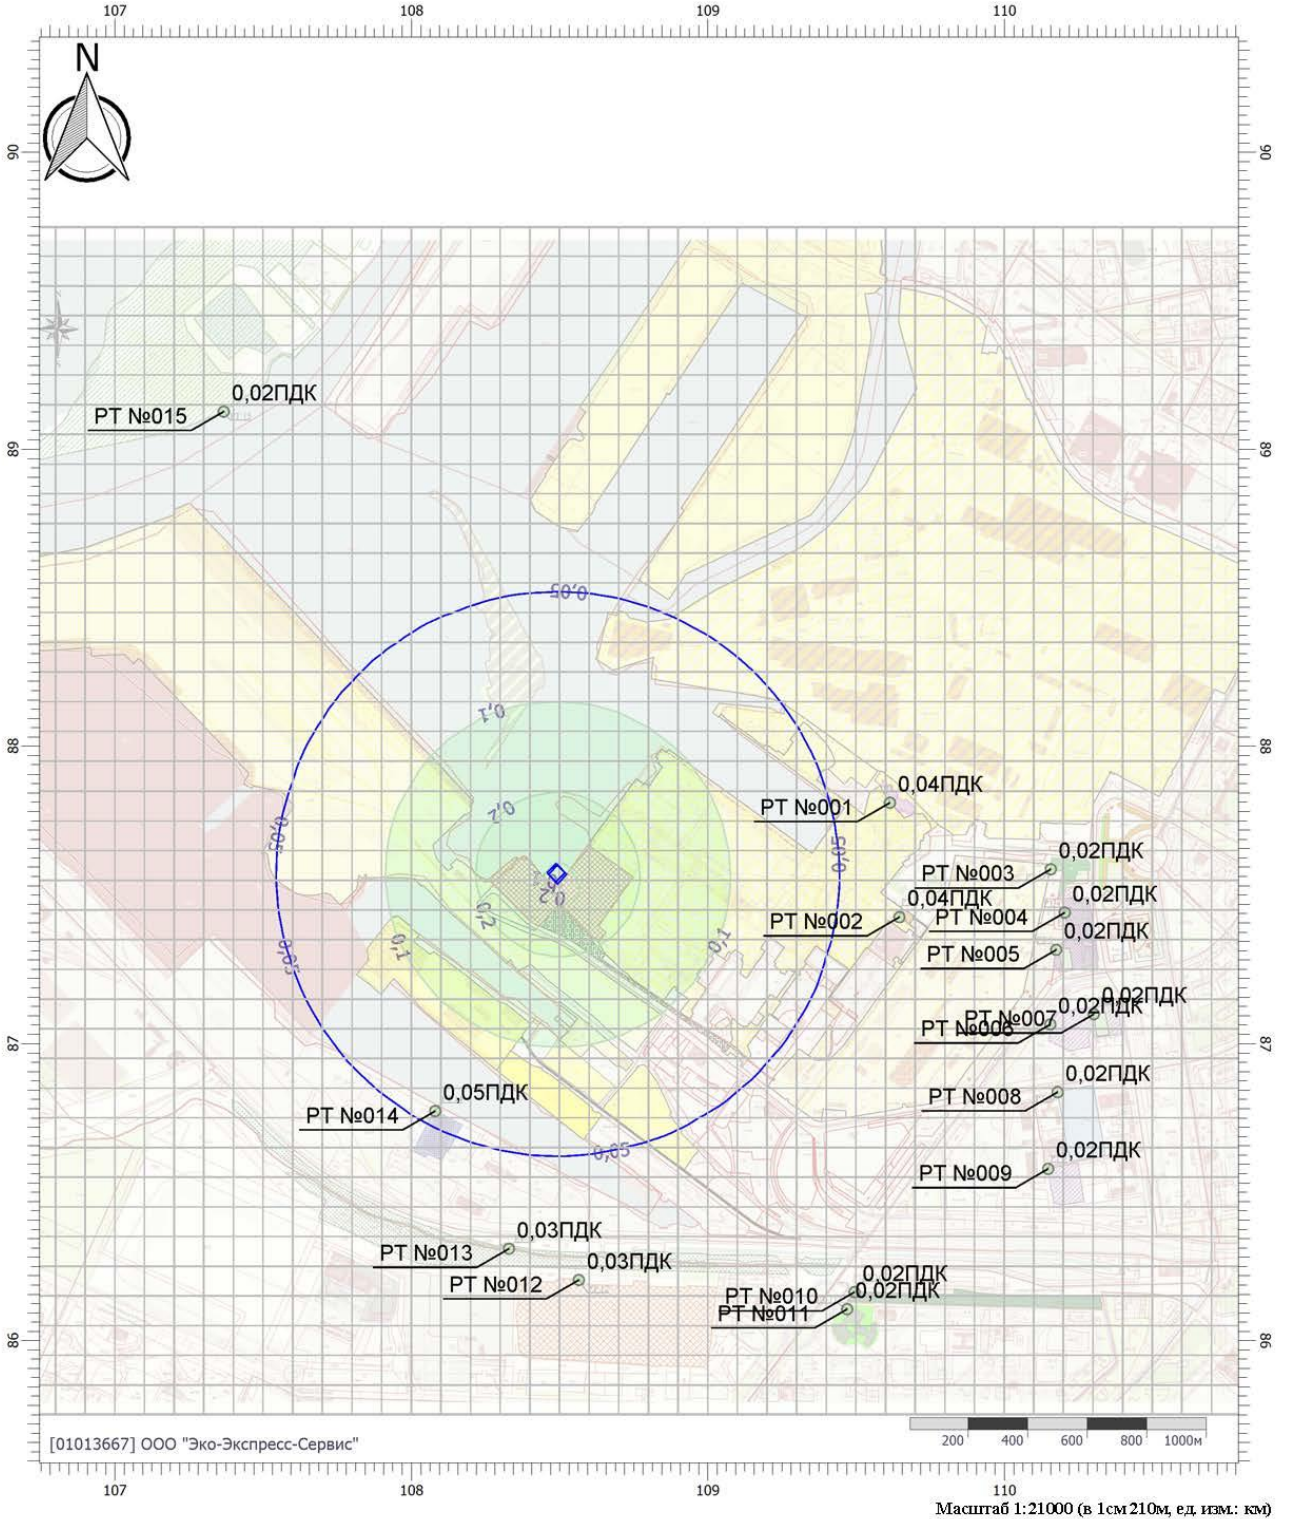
107 108 109 110

N

90 89 88 87 86

PT №015 0,02ПДК

0,05

0,1

0,2

0,5

0,2

0,1

0,05

0,05

0,1

0,05

0,05

PT №001 0,04ПДК

PT №003 0,02ПДК

0,04ПДК

PT №002

PT №004 0,02ПДК

0,02ПДК

PT №005

PT №006 PT №007 0,02ПДК 0,02ПДК

0,02ПДК

PT №008

0,02ПДК

PT №009

PT №014 0,05ПДК

PT №013 0,03ПДК

PT №012 0,03ПДК

PT №010 0,02ПДК

PT №011 0,02ПДК

[01013667] ООО "Эко-Экспресс-Сервис"

200 400 600 800 1000м

107 108 109 110

Масштаб 1:21000 (в 1см 210м, ед. изм.: км)